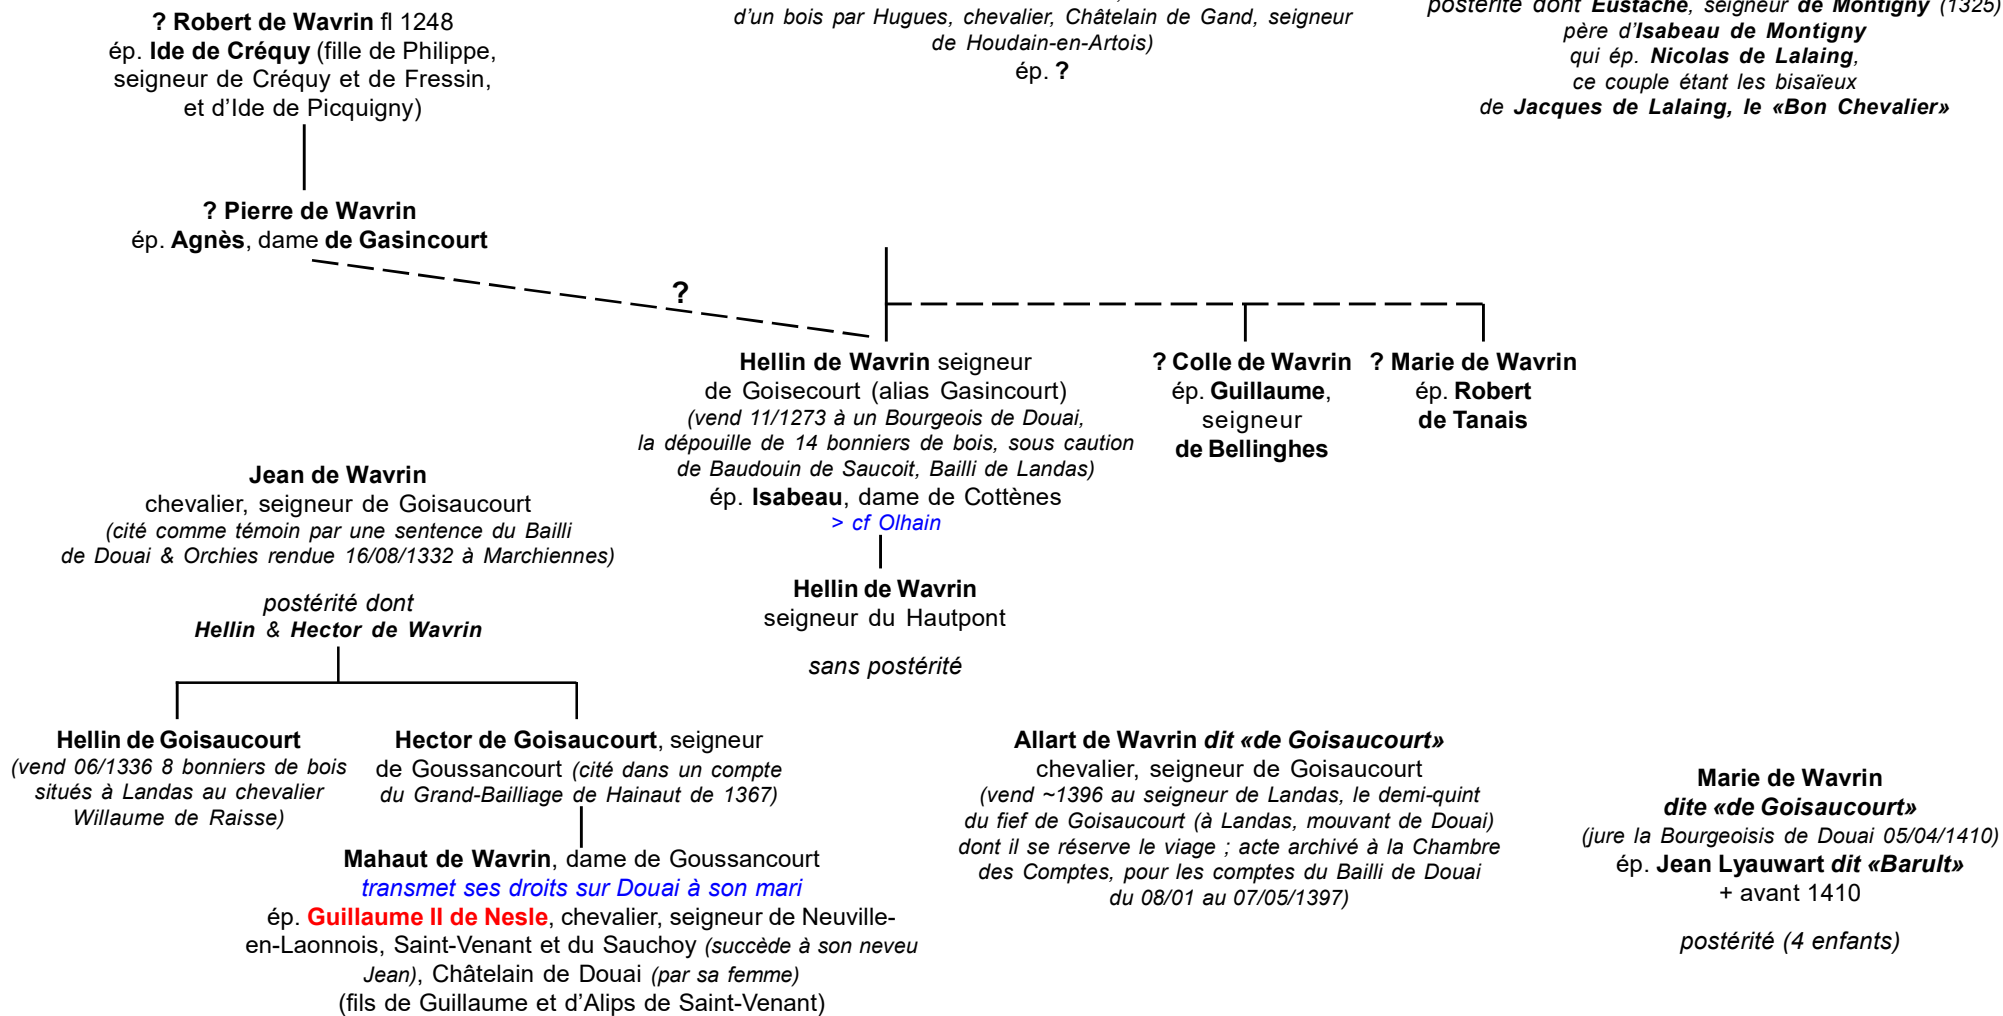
? Robert de Wavrin fl 1248
ép. Ide de Créquy (fille de Philippe, seigneur de Créquy et de Fressin, et d'Ide de Picquigny)

d'un bois par Hugues, chevalier, Châtelain de Gand, seigneur de Houdain-en-Artois)
ép. ?

postérité dont Eustache, seigneur de Montigny (1325)
père d'Isabeau de Montigny
qui ép. Nicolas de Lalaing,
ce couple étant les bisaïeux
de Jacques de Lalaing, le «Bon Chevalier»

? Pierre de Wavrin
ép. Agnès, dame de Gasincourt

?

Hellin de Wavrin seigneur de Goisecourt (alias Gasincourt)
(vend 11/1273 à un Bourgeois de Douai, la dépouille de 14 bonniers de bois, sous caution de Baudouin de Saucoit, Bailli de Landas)
ép. Isabeau, dame de Cottènes
> cf Olhain

? Colle de Wavrin
ép. Guillaume, seigneur de Bellinghes

? Marie de Wavrin
ép. Robert de Tanais

Jean de Wavrin
chevalier, seigneur de Goisaucourt
(cité comme témoin par une sentence du Bailli de Douai & Orchies rendue 16/08/1332 à Marchiennes)

postérité dont
Hellin & Hector de Wavrin

Hellin de Wavrin
seigneur du Hautpont

sans postérité

Hellin de Goisaucourt
(vend 06/1336 8 bonniers de bois situés à Landas au chevalier Willaume de Raisse)

Hector de Goisaucourt, seigneur de Goussancourt (cité dans un compte du Grand-Bailliage de Hainaut de 1367)

Allart de Wavrin dit «de Goisaucourt»
chevalier, seigneur de Goisaucourt
(vend ~1396 au seigneur de Landas, le demi-quint du fief de Goisaucourt (à Landas, mouvant de Douai) dont il se réserve le viage ; acte archivé à la Chambre des Comptes, pour les comptes du Bailli de Douai du 08/01 au 07/05/1397)

Marie de Wavrin
dite «de Goisaucourt»
(jure la Bourgeoisis de Douai 05/04/1410)
ép. Jean Lyauwart dit «Barult»
+ avant 1410

postérité (4 enfants)

Mahaut de Wavrin, dame de Goussancourt
transmet ses droits sur Douai à son mari
ép. Guillaume II de Nesle, chevalier, seigneur de Neuville-en-Laonnois, Saint-Venant et du Sauchoy (succède à son neveu Jean), Châtelain de Douai (par sa femme)
(fils de Guillaume et d'Alips de Saint-Venant)